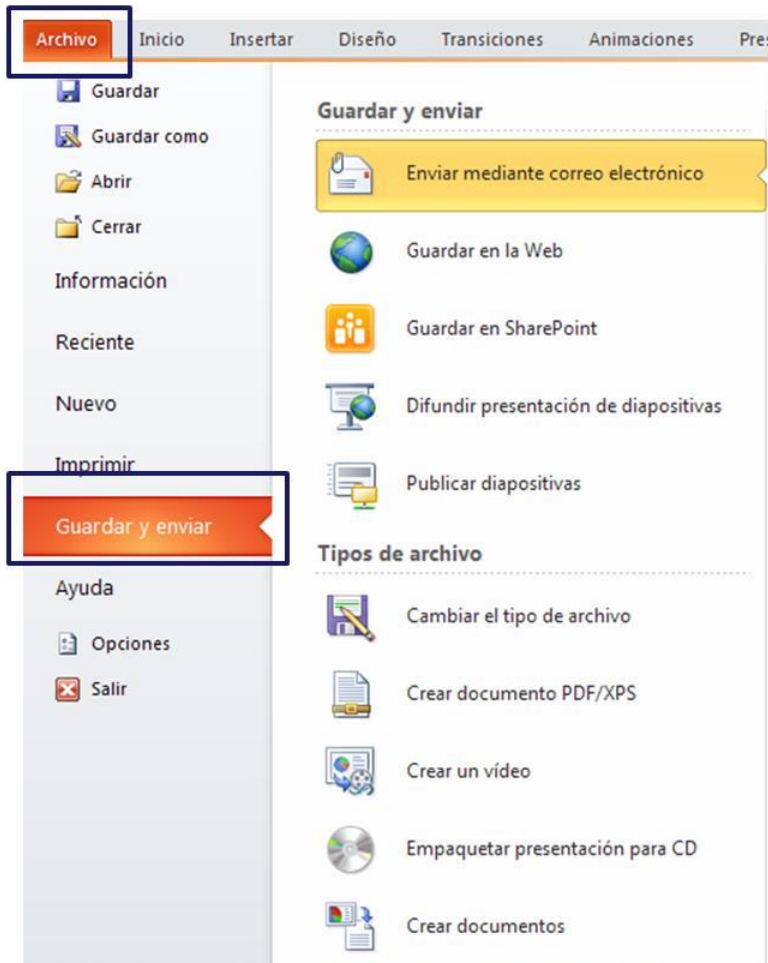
Archivo Inicio Insertar Diseño Transiciones Animaciones Pres

Guardar
Guardar como
Abrir
Cerrar
Información
Reciente
Nuevo
Imprimir
Guardar y enviar
Ayuda
Opciones
Salir

Guardar y enviar
Enviar mediante correo electrónico
Guardar en la Web
Guardar en SharePoint
Difundir presentación de diapositivas
Publicar diapositivas

Tipos de archivo
Cambiar el tipo de archivo
Crear documento PDF/XPS
Crear un vídeo
Empaquetar presentación para CD
Crear documentos